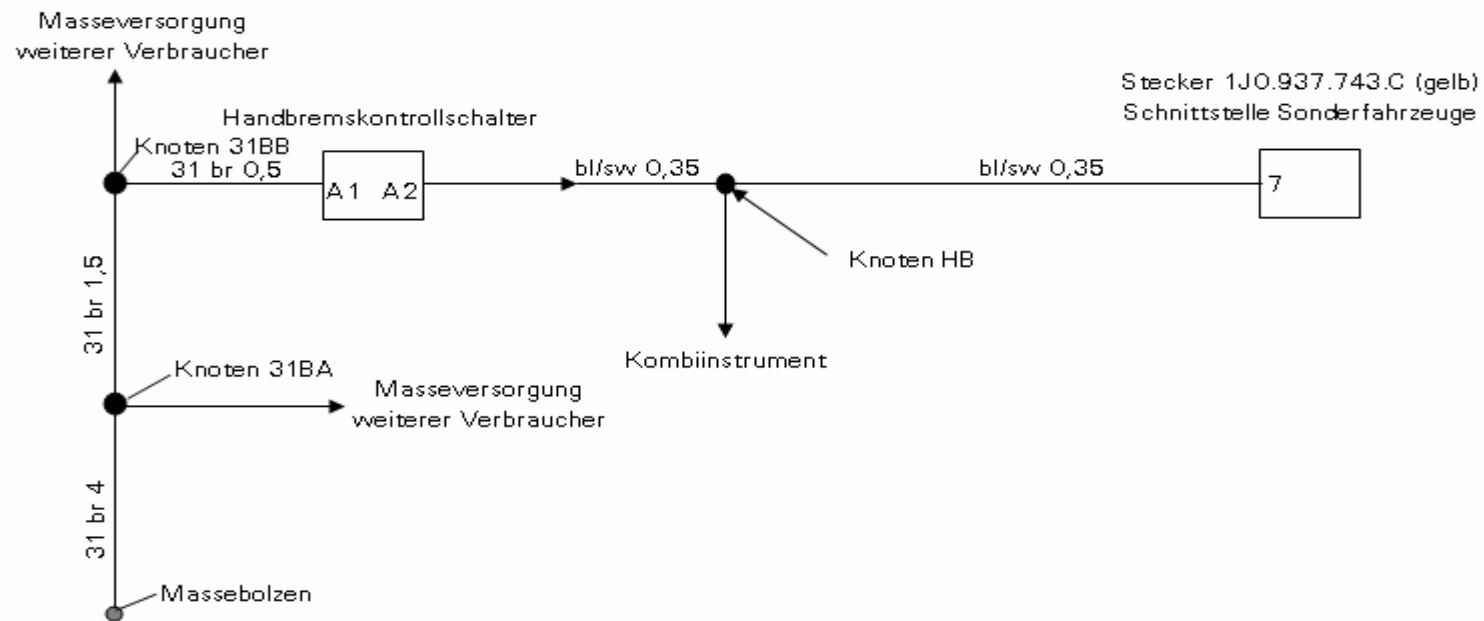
Masseversorgung weiterer Verbraucher

Stecker 1J0.937.743.C (gelb)
Schnittstelle Sonderfahrzeuge

Handbremskontrollschalter

Knoten 31BB

31 br 0,5

A1 A2

bl/sw 0,35

bl/sw 0,35

7

Knoten HB

31 br 1,5

Kombiinstrument

Knoten 31BA

Masseversorgung weiterer Verbraucher

31 br 4

Massebolzen